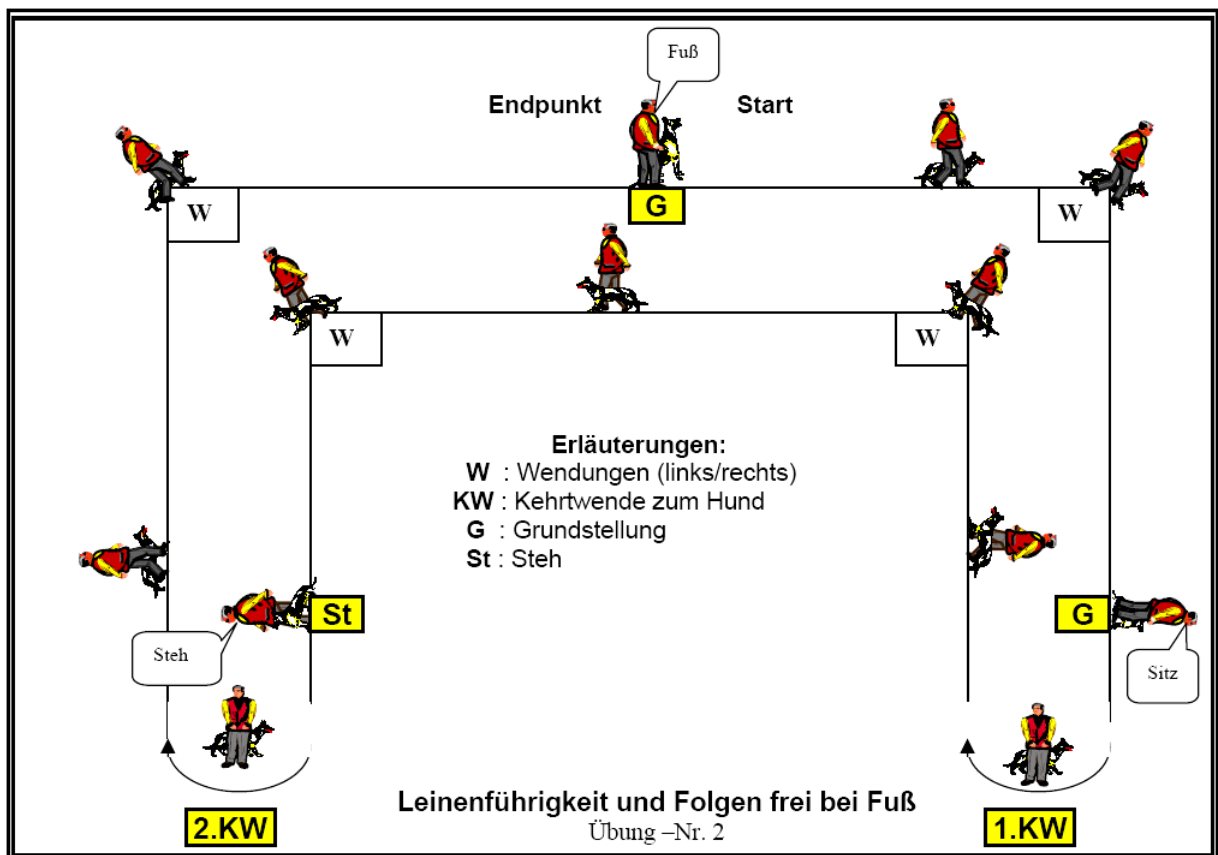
Fuß

Endpunkt

Start

G

W

W

W

W

Erläuterungen:
W : Wendungen (links/rechts)
KW : Kehrtwende zum Hund
G : Grundstellung
St : Steh

St

G

Steh

Sitz

Leinenführigkeit und Folgen frei bei Fuß
Übung –Nr. 2

2.KW

1.KW